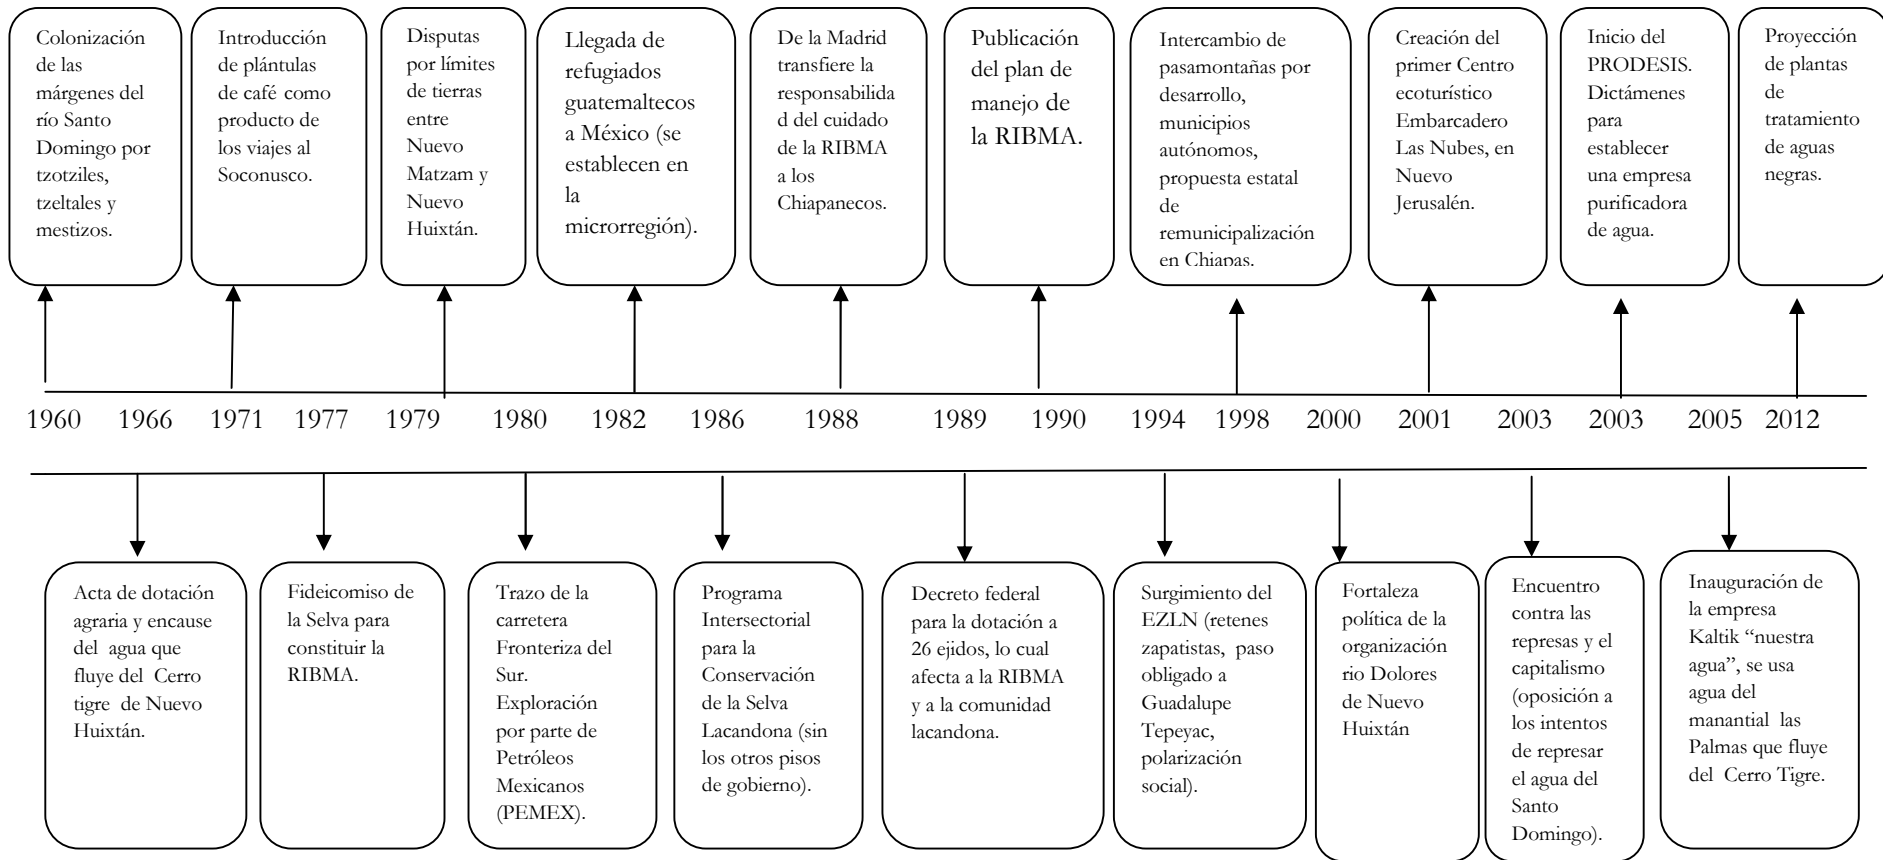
Colonización de las márgenes del río Santo Domingo por tzotziles, tzeltales y mestizos.

Introducción de plántulas de café como producto de los viajes al Soconusco.

Disputas por límites de tierras entre Nuevo Matzam y Nuevo Huixtán.

Llegada de refugiados guatemaltecos a México (se establecen en la microrregión).

De la Madrid transfiere la responsabilidad del cuidado de la RIBMA a los Chiapanecos.

Publicación del plan de manejo de la RIBMA.

Intercambio de pasamontañas por desarrollo, municipios autónomos, propuesta estatal de remunicipalización en Chiapas.

Creación del primer Centro ecoturístico Embarcadero Las Nubes, en Nuevo Jerusalén.

Inicio del PRODESIS. Dictámenes para establecer una empresa purificadora de agua.

Proyección de plantas de tratamiento de aguas negras.

1960 1966 1971 1977 1979 1980 1982 1986 1988 1989 1990 1994 1998 2000 2001 2003 2003 2005 2012

Acta de dotación agraria y encause del agua que fluye del Cerro tigre de Nuevo Huixtán.

Fideicomiso de la Selva para constituir la RIBMA.

Trazo de la carretera Fronteriza del Sur. Exploración por parte de Petróleos Mexicanos (PEMEX).

Programa Intersectorial para la Conservación de la Selva Lacandona (sin los otros pisos de gobierno).

Decreto federal para la dotación a 26 ejidos, lo cual afecta a la RIBMA y a la comunidad lacandona.

Surgimiento del EZLN (retenes zapatistas, paso obligado a Guadalupe Tepeyac, polarización social).

Fortaleza política de la organización rio Dolores de Nuevo Huixtán

Encuentro contra las represas y el capitalismo (oposición a los intentos de represar el agua del Santo Domingo).

Inauguración de la empresa Kaltik “nuestra agua”, se usa agua del manantial las Palmas que fluye del Cerro Tigre.